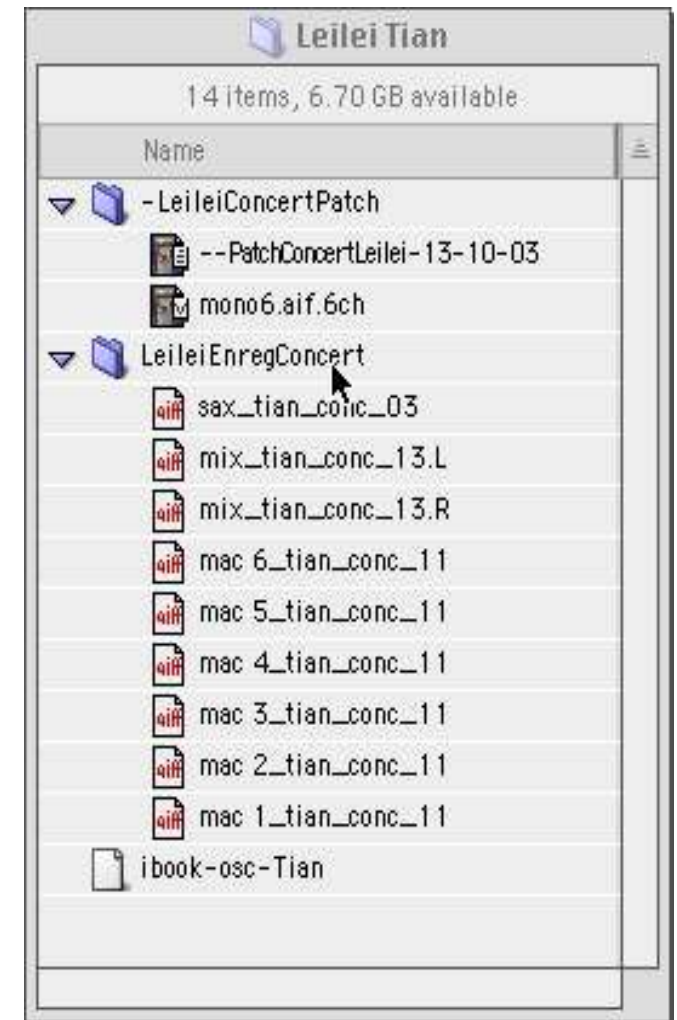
Leilei Tian

14 items, 6.70 GB available

Name

-LeileiConcertPatch
--PatchConcertLeilei-13-10-03
mono6.aif.6ch
LeileiEnregConcert
sax_tian_conc_03
mix_tian_conc_13.L
mix_tian_conc_13.R
mac 6_tian_conc_11
mac 5_tian_conc_11
mac 4_tian_conc_11
mac 3_tian_conc_11
mac 2_tian_conc_11
mac 1_tian_conc_11
ibook-osc-Tian